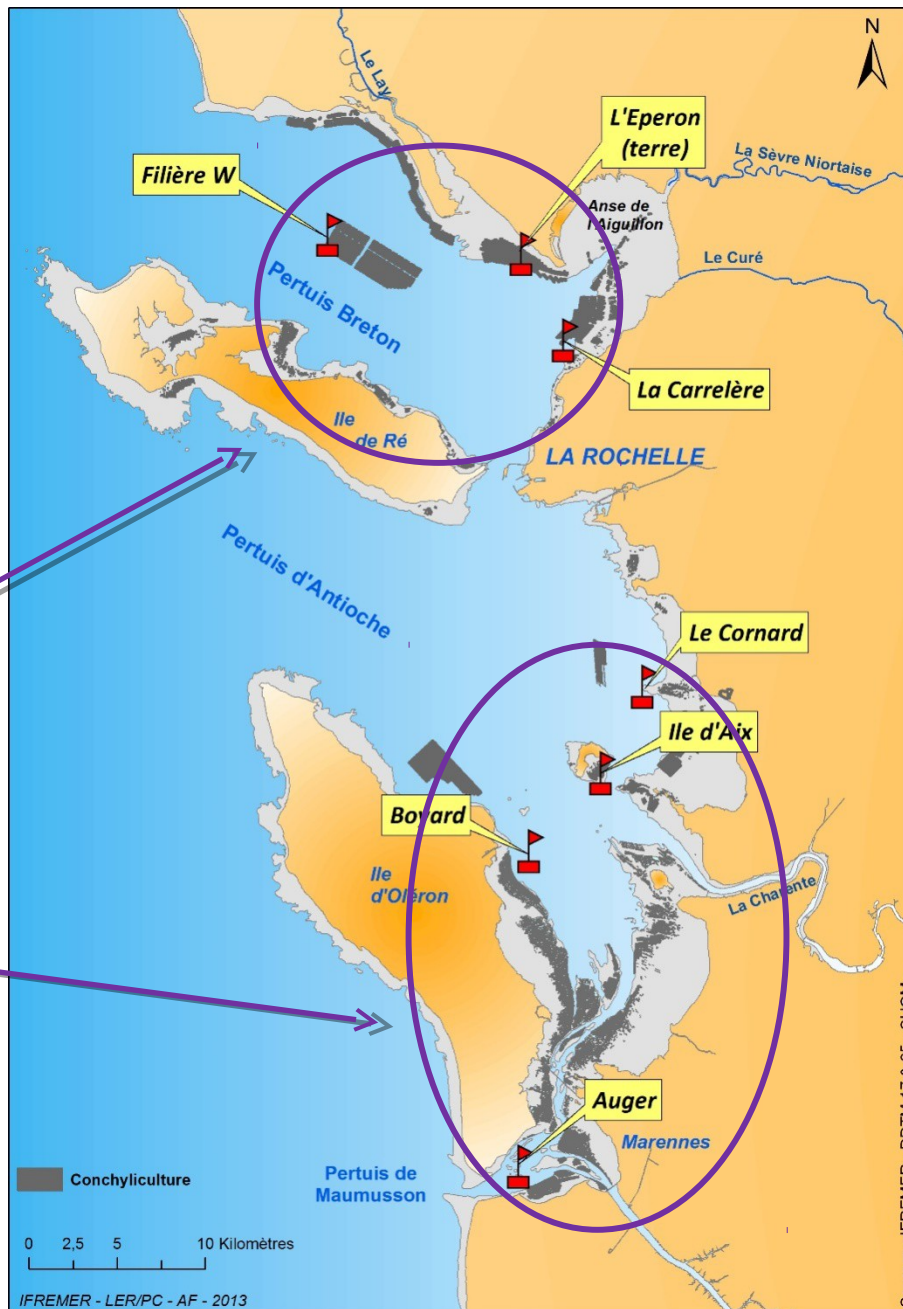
N

Le Lay

L'Eperon (terre)

La Sèvre Niortaise

Filière W

Anse de l'Aiguillon

Le Curé

Pertuis Breton

La Carrelère

Ile de Ré

LA ROCHELLE

Pertuis d'Antioche

Le Cornard

Ile d'Aix

Boyard

Ile d'Oléron

La Charente

Auger

Marennes

Pertuis de Maumusson

Conchyliculture

0 2,5 5 10 Kilomètres

IFREMER - LER/PC - AF - 2013

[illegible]